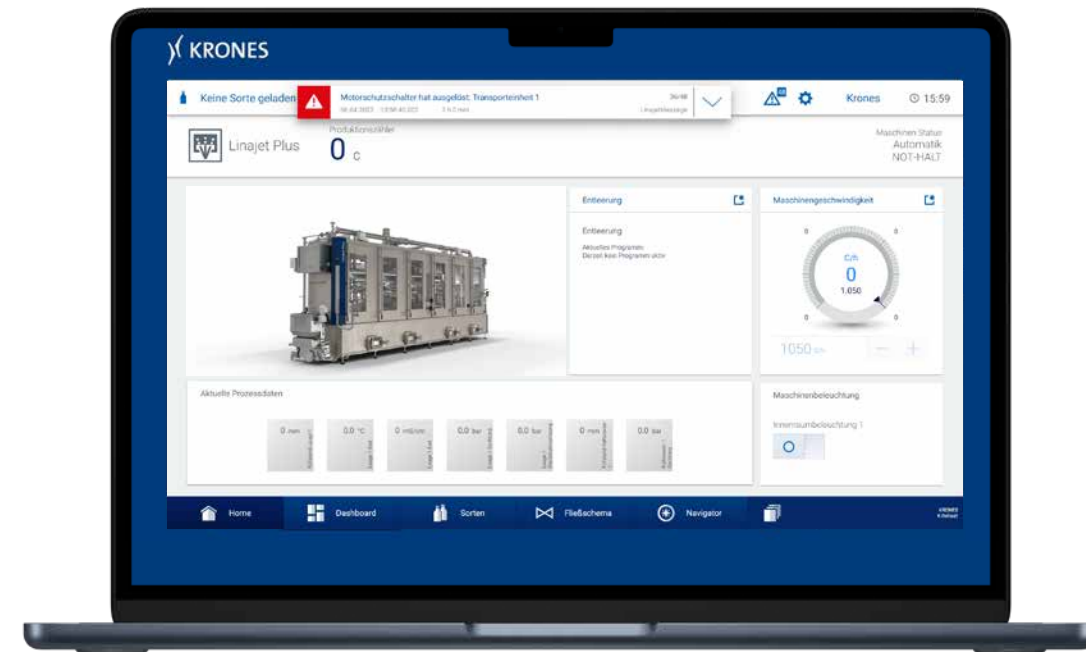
KRONES

Keine Sorte geladen

Motorschutzschalter hat ausgelöst: Transporteinheit 1

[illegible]

Krones

15:59

Linajet Plus

Produktionszähler

0 c

Maschinen Status
Automatik
NOT-HALT

Entleerung

Entleerung

Aktuelles Programm:
Derzeit kein Programm aktiv

Maschinengeschwindigkeit

0

0

C/h
0
1.050

0

0

1050 c/h

−  +

Aktuelle Prozessdaten

| 0 mm | 0.0 °C | 0 ml/min | 0.0 bar | 0.0 bar | 0 mm | 0.0 bar |
|---|---|---|---|---|---|---|

Maschinenbeleuchtung

Innenraumbeleuchtung 1

Home

Dashboard

Sorten

Fließschema

Navigator

KRONES
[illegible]